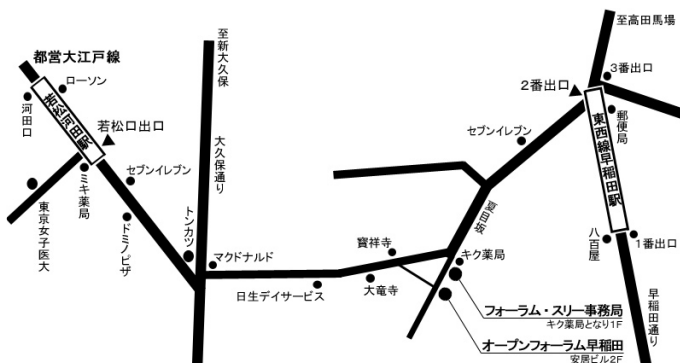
都営大江戸線
ローソン
河田口
牛込柳町駅
若松口出口
ミキ薬局
東京女子医大
セブンイレブン
ドミノピザ
至新大久保
大久保通り
トンカツ
マクドナルド
日生デイサービス
寶祥寺
大竜寺
夏目坂
キク薬局
セブンイレブン
2番出口
至高田馬場
3番出口
郵便局
東西線早稲田駅
八百屋
1番出口
早稲田通り
フォーラム・スリー事務局
キク薬局となり1F
オープンフォーラム早稲田
安居ビル2F